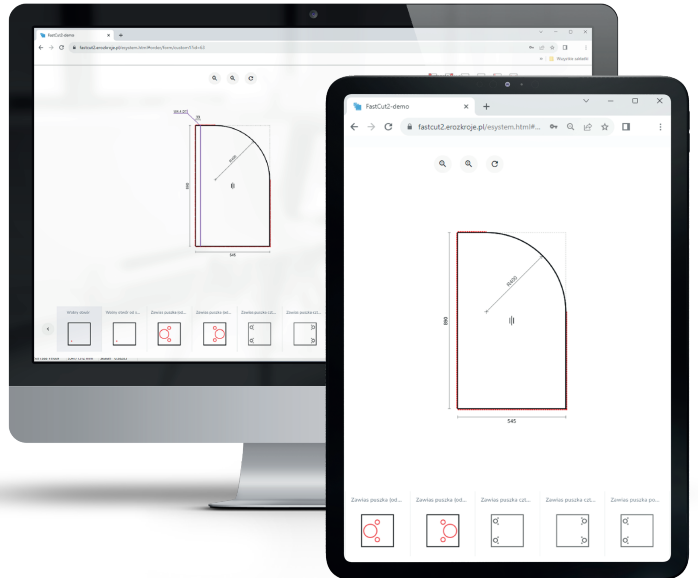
FastCut2-demo

fastcut2.erozkroje.pl/esystem.html#...

R400

890

545

Zawias puszka (od...

Zawias puszka (od...

Zawias puszka cut...

Zawias puszka cut...

Zawias puszka po...

FastCut2-demo

fastcut2.erozkroje.pl/esystem.html#order/form/custom/3?id=63

Wszystkie zakładki

890

545

Wiercenie otworu

Wiele otwór od ...

Zawias puszka (od...

Zawias puszka (od...

Zawias puszka cut...

Zawias puszka cut...